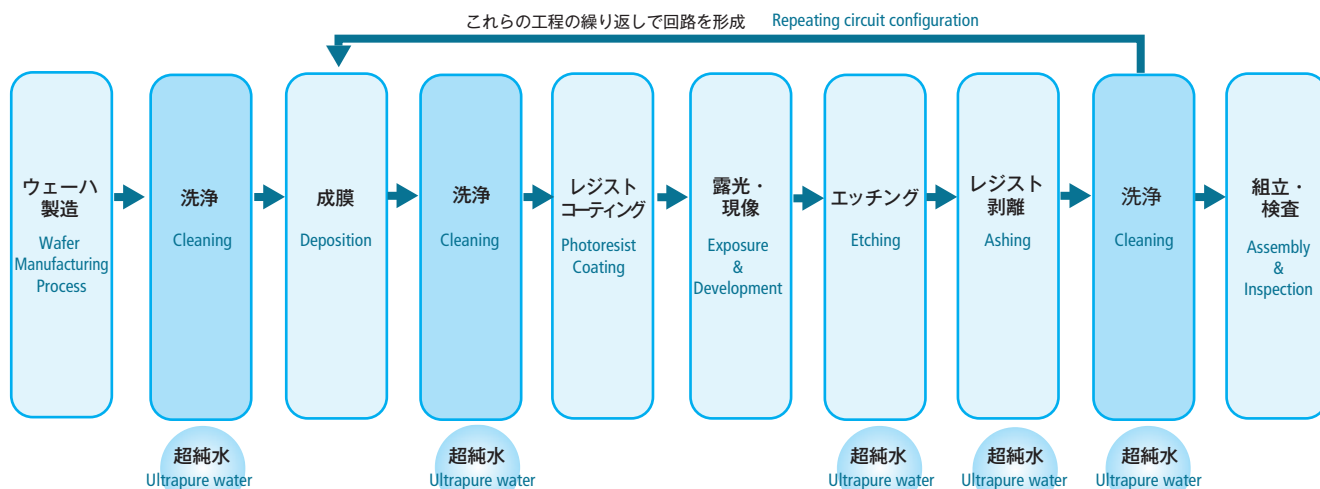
これらの工程の繰り返しで回路を形成 Repeating circuit configuration

ウェーハ製造
Wafer Manufacturing Process

洗浄
Cleaning

成膜
Deposition

洗浄
Cleaning

レジストコーティング
Photoresist Coating

露光・現像
Exposure & Development

エッチング
Etching

レジスト剥離
Ashing

洗浄
Cleaning

組立・検査
Assembly & Inspection

超純水
Ultrapure water

超純水
Ultrapure water

超純水
Ultrapure water

超純水
Ultrapure water

超純水
Ultrapure water